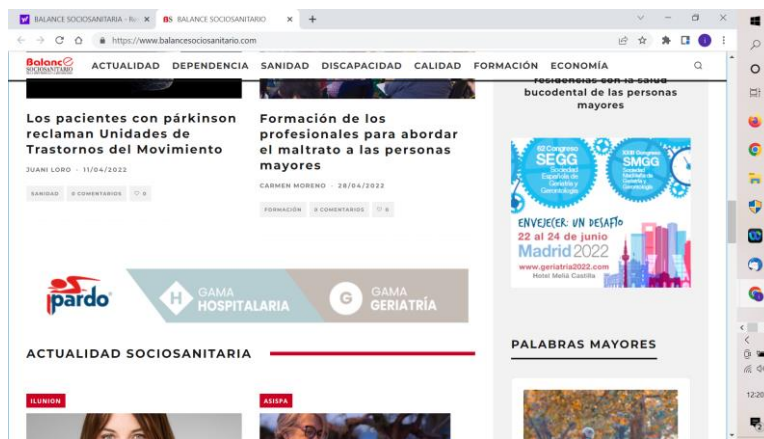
BALANCE SOCIOSANITARIA - Re ✕ BS BALANCE SOCIOSANITARIO ✕ +

https://www.balancesociosanitario.com

Balance SOCIOSANITARIO ACTUALIDAD DEPENDENCIA SANIDAD DISCAPACIDAD CALIDAD FORMACIÓN ECONOMÍA

Los pacientes con párkinson reclaman Unidades de Trastornos del Movimiento

JUANI LORO - 11/04/2022

SANIDAD 0 COMENTARIOS 0

Formación de los profesionales para abordar el maltrato a las personas mayores

CARMEN MORENO - 28/04/2022

FORMACIÓN 0 COMENTARIOS 0

residencias con la salud bucodental de las personas mayores

62 Congreso SEGG Sociedad Española de Geriatría y Gerontología

XXIII Congreso SMGG Sociedad Madrileña de Geriatría y Gerontología

ENVEJECER: UN DESAFÍO
22 al 24 de junio
Madrid 2022
www.geriatria2022.com
Hotel Meliá Castilla

pardo

GAMA HOSPITALARIA

GAMA GERIATRÍA

ACTUALIDAD SOCIOSANITARIA

PALABRAS MAYORES

ILUNION

ASISPA

12:20